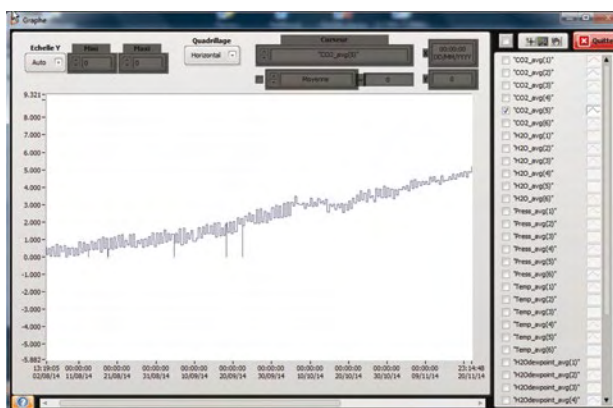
Graphe

Echelle Y
Auto
Mini
0
Maxi
0
Quadrillage
Horizontal
Curseur
"CO2_avg(5)"
00:00:00
DD/MM/YYYY
Moyenne
0

Quitter

9.321
8.000
7.000
6.000
5.000
4.000
3.000
2.000
1.000
0.000
-1.000
-2.000
-3.000
-4.000
-5.000
-5.882

13:19:05 02/08/14
00:00:00 11/08/14
00:00:00 21/08/14
00:00:00 31/08/14
00:00:00 10/09/14
00:00:00 20/09/14
00:00:00 30/09/14
00:00:00 10/10/14
00:00:00 20/10/14
00:00:00 30/10/14
00:00:00 09/11/14
23:14:48 20/11/14

"CO2_avg(1)"
"CO2_avg(2)"
"CO2_avg(3)"
"CO2_avg(4)"
"CO2_avg(5)"
"CO2_avg(6)"
"H2O_avg(1)"
"H2O_avg(2)"
"H2O_avg(3)"
"H2O_avg(4)"
"H2O_avg(5)"
"H2O_avg(6)"
"Press_avg(1)"
"Press_avg(2)"
"Press_avg(3)"
"Press_avg(4)"
"Press_avg(5)"
"Press_avg(6)"
"Temp_avg(1)"
"Temp_avg(2)"
"Temp_avg(3)"
"Temp_avg(4)"
"Temp_avg(5)"
"Temp_avg(6)"
"H2Odewpoint_avg(1)"
"H2Odewpoint_avg(2)"
"H2Odewpoint_avg(3)"
"H2Odewpoint_avg(4)"